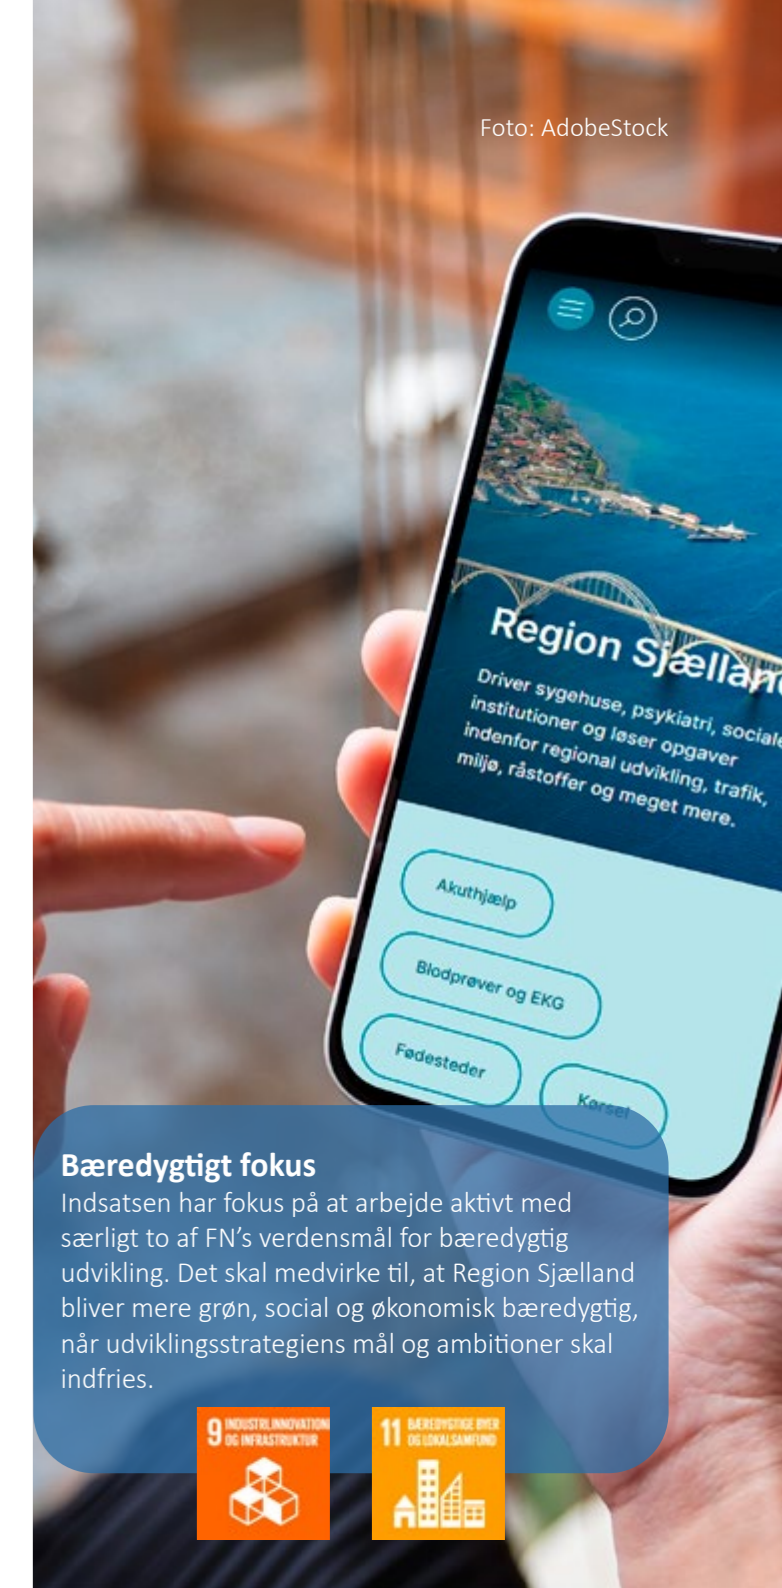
Foto: AdobeStock

Region Sjællan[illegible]

Driver sygehuse, psykiatri, sociale institutioner og løser opgaver indenfor regional udvikling, trafik, miljø, råstoffer og meget mere.

Akuthjælp

Blodprøver og EKG

Fødesteder

Kørsel

Bæredygtigt fokus
Indsatsen har fokus på at arbejde aktivt med særligt to af FN's verdensmål for bæredygtig udvikling. Det skal medvirke til, at Region Sjælland bliver mere grøn, social og økonomisk bæredygtig, når udviklingsstrategiens mål og ambitioner skal indfries.

9 INDUSTRI, INNOVATION OG INFRASTRUKTUR

11 BÆREDYGTIGE BYER OG LOKALSAMFUND